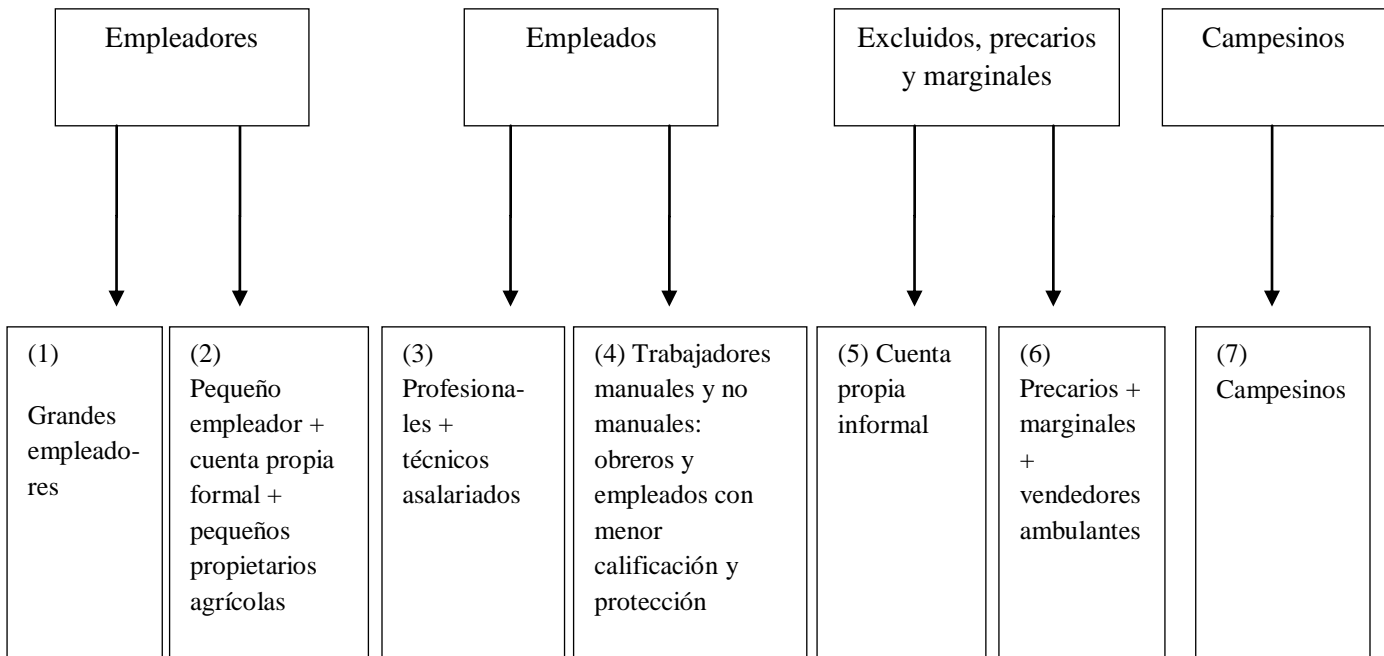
Empleadores

Empleados

Excluidos, precarios y marginales

Campesinos

(1)

Grandes empleadores

(2) Pequeño empleador + cuenta propia formal + pequeños propietarios agrícolas

(3) Profesionales + técnicos asalariados

(4) Trabajadores manuales y no manuales: obreros y empleados con menor calificación y protección

(5) Cuenta propia informal

(6) Precarios + marginales + vendedores ambulantes

(7) Campesinos